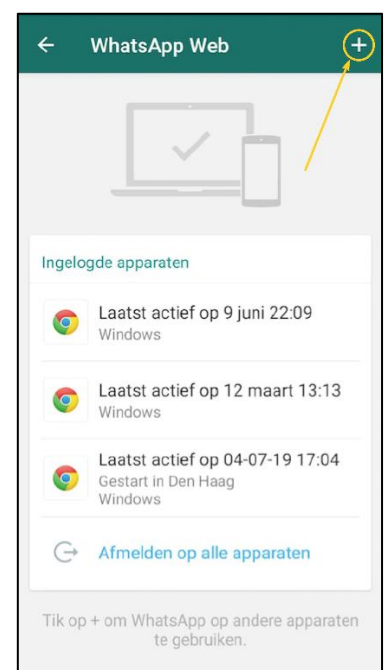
← WhatsApp Web +

Ingelogde apparaten

Laatst actief op 9 juni 22:09
Windows

Laatst actief op 12 maart 13:13
Windows

Laatst actief op 04-07-19 17:04
Gestart in Den Haag
Windows

Afmelden op alle apparaten

Tik op + om WhatsApp op andere apparaten te gebruiken.